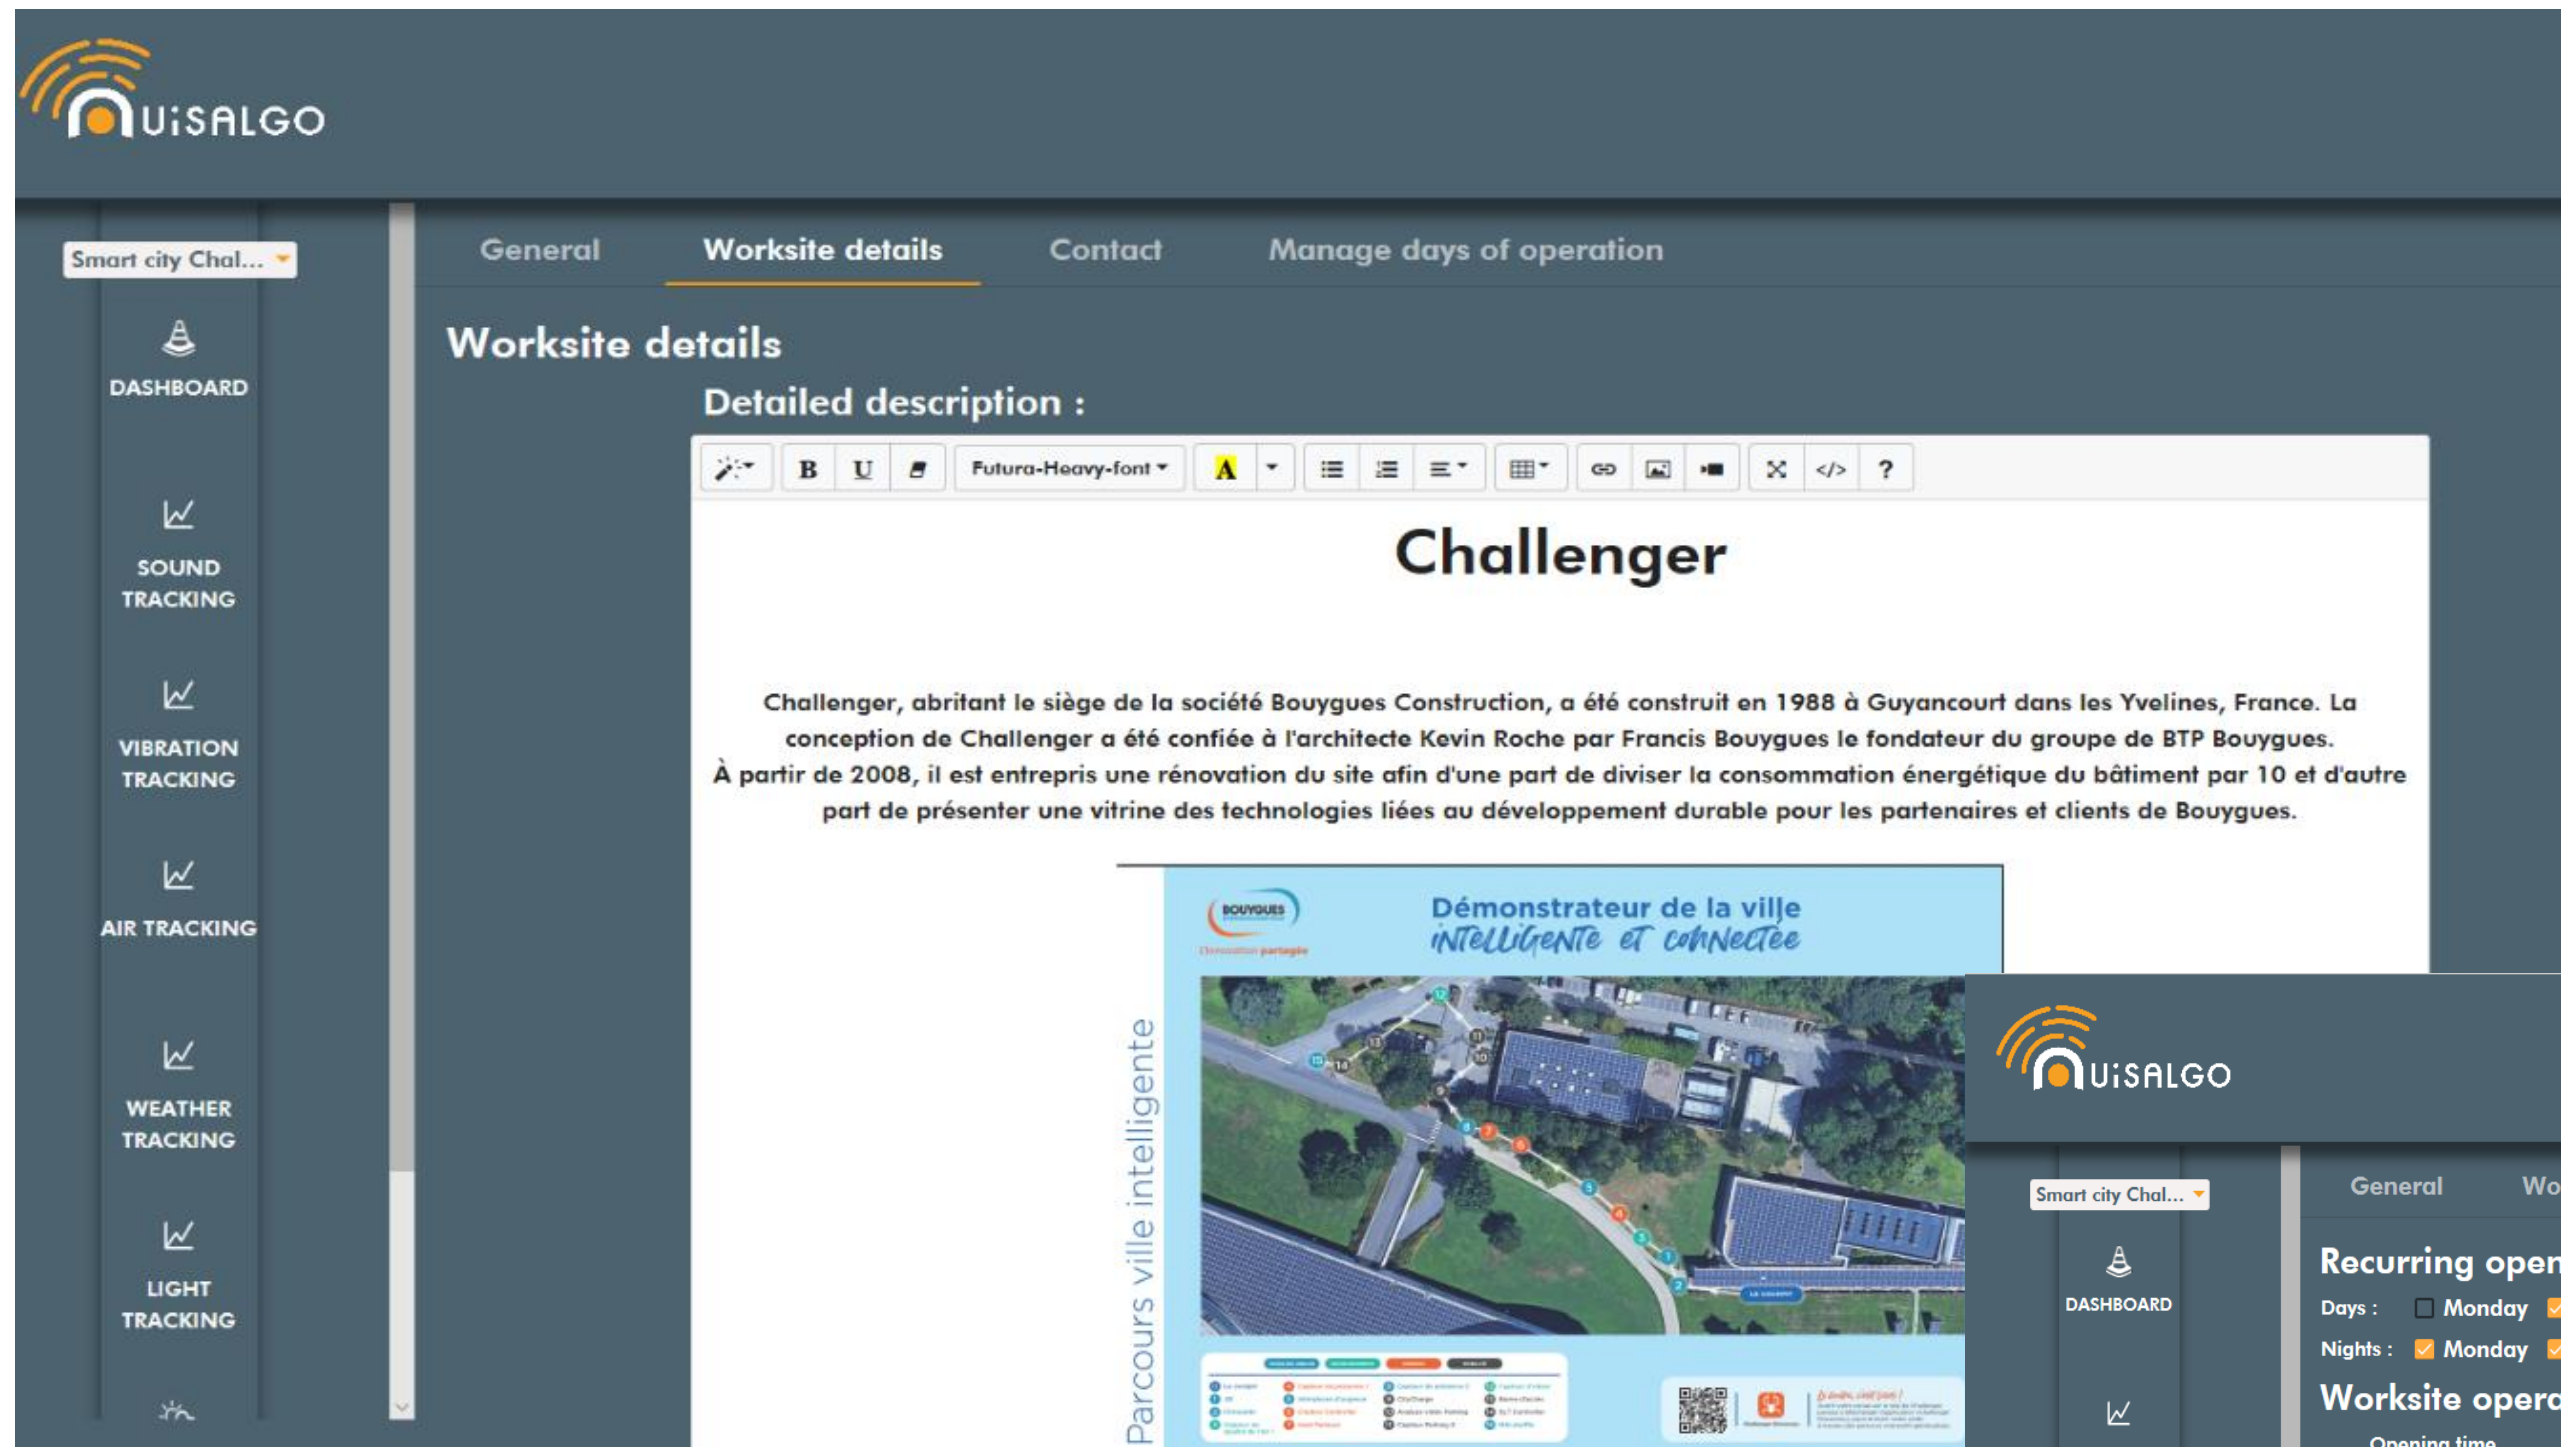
UiSALGO

Smart city Chal...

DASHBOARD

SOUND TRACKING

VIBRATION TRACKING

AIR TRACKING

WEATHER TRACKING

LIGHT TRACKING

General | Worksite details | Contact | Manage days of operation

Worksite details

Detailed description :

B U Futura-Heavy-font A ?

Challenger

Challenger, abritant le siège de la société Bouygues Construction, a été construit en 1988 à Guyancourt dans les Yvelines, France. La conception de Challenger a été confiée à l'architecte Kevin Roche par Francis Bouygues le fondateur du groupe de BTP Bouygues.
À partir de 2008, il est entrepris une rénovation du site afin d'une part de diviser la consommation énergétique du bâtiment par 10 et d'autre part de présenter une vitrine des technologies liées au développement durable pour les partenaires et clients de Bouygues.

BOUYGUES

Démonstrateur de la ville intelligente et connectée

Parcours ville intelligente

UiSALGO

Smart city Chal...

DASHBOARD

General Wo

Recurring oper

Days : Monday

Nights : Monday

Worksite opera

Opening time